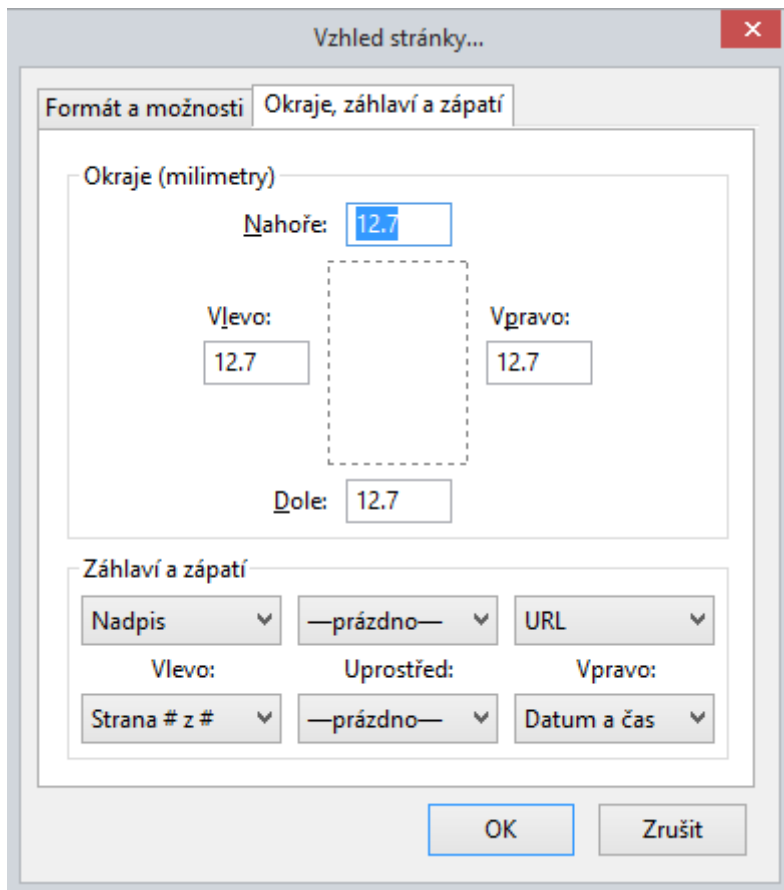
Vzhled stránky...

Formát a možnosti
Okraje, záhlaví a zápatí

Okraje (milimetry)

Nahoře: 12.7

Vlevo:
12.7

Vpravo:
12.7

Dole: 12.7

Záhlaví a zápatí

Nadpis
—prázdno—
URL

Vlevo:
Uprostřed:
Vpravo:

Strana # z #
—prázdno—
Datum a čas

OK
Zrušit